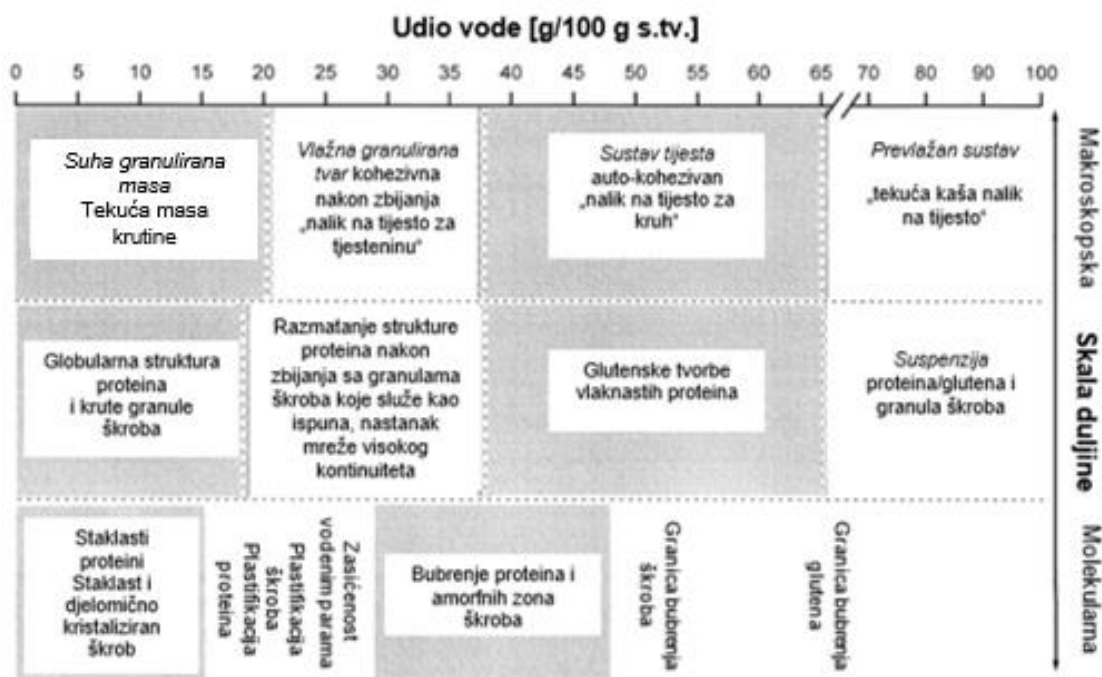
Udio vode [g/100 g s.tv.]

0 5 10 15 20 25 30 35 40 45 50 55 60 65 70 80 90 100

*Suha granulirana masa* Tekuća masa krutine

*Vlažna granulirana tvar* kohezivna nakon zbijanja „nalik na tijesto za tjesteninu"

*Sustav tijesta* auto-kohezivan „nalik na tijesto za kruh"

*Prevlažan sustav* „tekuća kaša nalik na tijesto"

Makroskopska

Globularna struktura proteina i krute granule škroba

Razmatanje strukture proteina nakon zbijanja sa granulama škroba koje služe kao ispuna, nastanak mreže visokog kontinuiteta

Glutenske tvorbe vlaknastih proteina

*Suspenzija* proteina/glutena i granula škroba

Skala duljine

Staklasti proteini Staklast i djelomično kristaliziran škrob

Plastifikacija proteina

Plastifikacija škroba

Zasićenost vodenim parama

Bubrenje proteina i amorfnih zona škroba

Granica bubrenja škroba

Granica bubrenja glutena

Molekularna